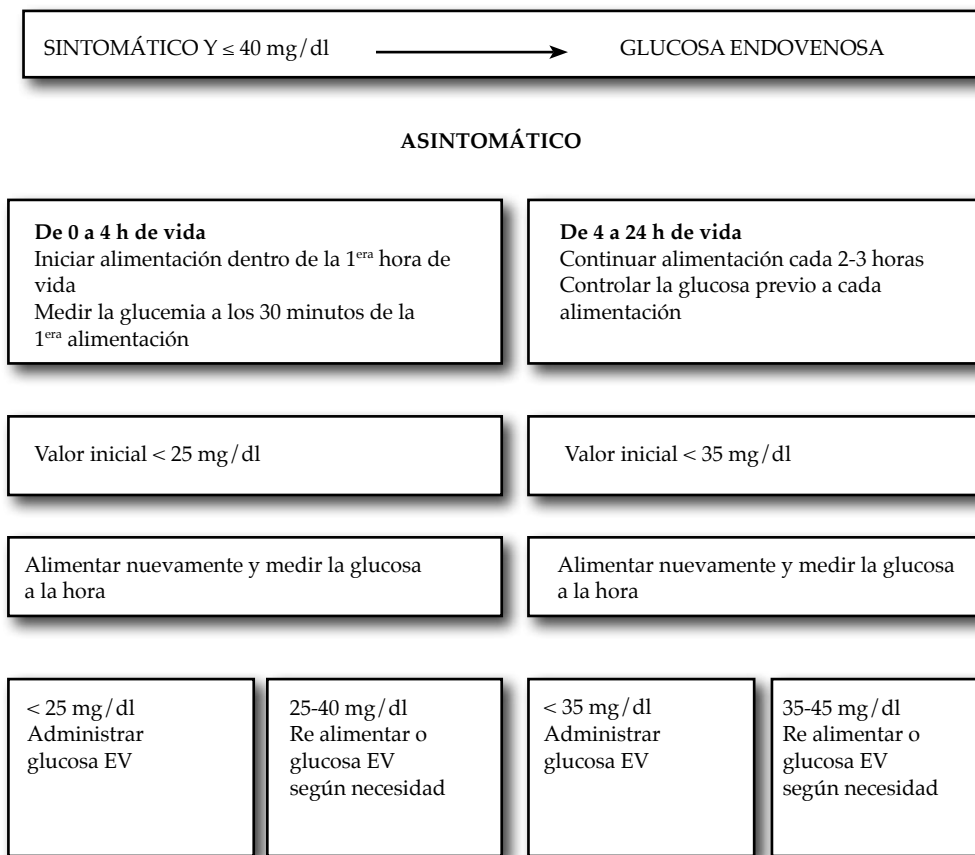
SINTOMÁTICO Y ≤ 40 mg/dl → GLUCOSA ENDOVENOSA

ASINTOMÁTICO

De 0 a 4 h de vida
Iniciar alimentación dentro de la 1$^{era}$ hora de vida
Medir la glucemia a los 30 minutos de la 1$^{era}$ alimentación

De 4 a 24 h de vida
Continuar alimentación cada 2-3 horas
Controlar la glucosa previo a cada alimentación

Valor inicial < 25 mg/dl

Valor inicial < 35 mg/dl

Alimentar nuevamente y medir la glucosa a la hora

Alimentar nuevamente y medir la glucosa a la hora

< 25 mg/dl
Administrar glucosa EV

25-40 mg/dl
Re alimentar o glucosa EV según necesidad

< 35 mg/dl
Administrar glucosa EV

35-45 mg/dl
Re alimentar o glucosa EV según necesidad